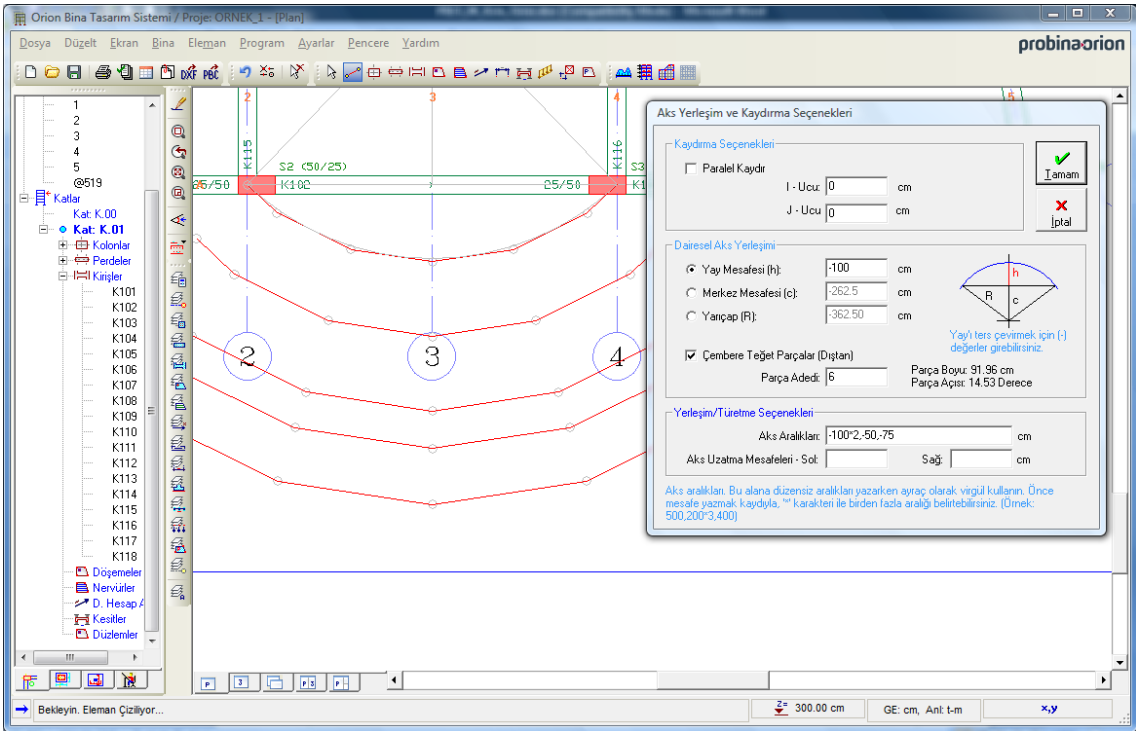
Orion Bina Tasarım Sistemi / Proje: ÖRNEK_1 - [Plan]

Dosya Düzelt Ekran Bina Eleman Program Ayarlar Pencere Yardım

probina orion

1
2
3
4
5
@519
Katlar
Kat: K.00
Kat: K.01
Kolonlar
Perdeler
Kirişler
K101
K102
K103
K104
K105
K106
K107
K108
K109
K110
K111
K112
K113
K114
K115
K116
K117
K118
Döşemeler
Nervürler
D. Hesap A
Kesitler
Düzlemler

2
3
4
K115
K116
S2 (50/25)
S3
25/50
K102
25/50
K1
2
3
4
5

Aks Yerleşim ve Kaydırma Seçenekleri

Kaydırma Seçenekleri
Paralel Kaydır
I - Ucu: 0 cm
J - Ucu 0 cm

Tamam
İptal

Dairesel Aks Yerleşimi
Yay Mesafesi (h): -100 cm
Merkez Mesafesi (c): -262.5 cm
Yarıçap (R): -362.50 cm
h
R
c
Yayı ters çevirmek için (-) değerler girebilirsiniz.
Çembere Teğet Parçalar (Dıştan)
Parça Adedi: 6
Parça Boyu: 91.96 cm
Parça Açısı: 14.53 Derece

Yerleşim/Türetme Seçenekleri
Aks Aralıkları: -100*2,-50,-75 cm
Aks Uzatma Mesafeleri - Sol: Sağ: cm

Aks aralıkları. Bu alana düzensiz aralıkları yazarken ayraç olarak virgül kullanın. Önce mesafe yazmak kaydıyla, '*' karakteri ile birden fazla aralığı belirtebilirsiniz. (Örnek: 500,200*3,400)

Bekleyin. Eleman Çiziliyor...
300.00 cm
GE: cm, Anl: t-m
x,y